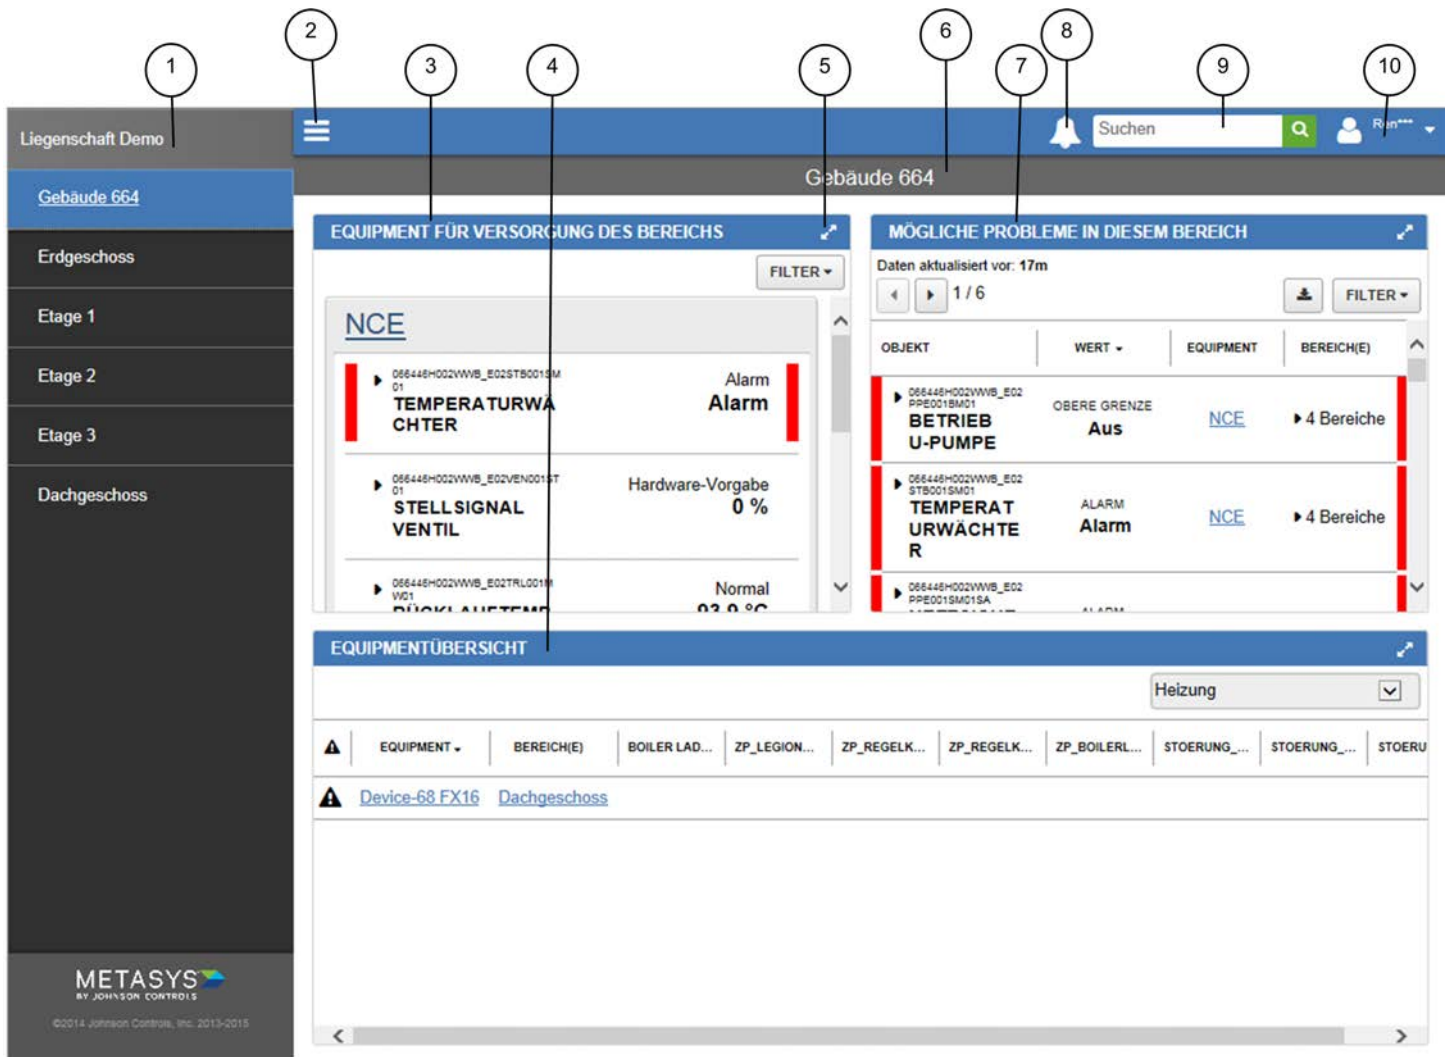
1 2 3 4 5 6 7 8 9 10

Liegenschaft Demo

Gebäude 664
Erdgeschoss
Etage 1
Etage 2
Etage 3
Dachgeschoss

METASYS
BY JOHNSON CONTROLS
©2014 Johnson Controls, Inc. 2013-2015

Suchen

Ren***

Gebäude 664

EQUIPMENT FÜR VERSORGUNG DES BEREICHS

FILTER

NCE

066446H002WWB_E02STB001SM01
TEMPERATURWACHTER
Alarm
Alarm

066446H002WWB_E02VEN001ST01
STELLSIGNAL VENTIL
Hardware-Vorgabe
0 %

066446H002WWB_E02TRL001MW01
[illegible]
Normal
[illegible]

MÖGLICHE PROBLEME IN DIESEM BEREICH

Daten aktualisiert vor: 17m

1 / 6

FILTER

| OBJEKT | WERT | EQUIPMENT | BEREICH(E) |
|---|---|---|---|
| 066446H002WWB_E02PPE001BM01 BETRIEB U-PUMPE | OBERE GRENZE Aus | NCE | 4 Bereiche |
| 066446H002WWB_E02STB001SM01 TEMPERATURWÄCHTER | ALARM Alarm | NCE | 4 Bereiche |
| 066446H002WWB_E02PPE001SM01SA | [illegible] | | |

EQUIPMENTÜBERSICHT

Heizung

| | EQUIPMENT | BEREICH(E) | BOILER LAD... | ZP_LEGION... | ZP_REGELK... | ZP_REGELK... | ZP_BOILERL... | STOERUNG_... | STOERUNG_... | STOERU |
|---|---|---|---|---|---|---|---|---|---|---|
| | Device-68 FX16 | Dachgeschoss | | | | | | | | |